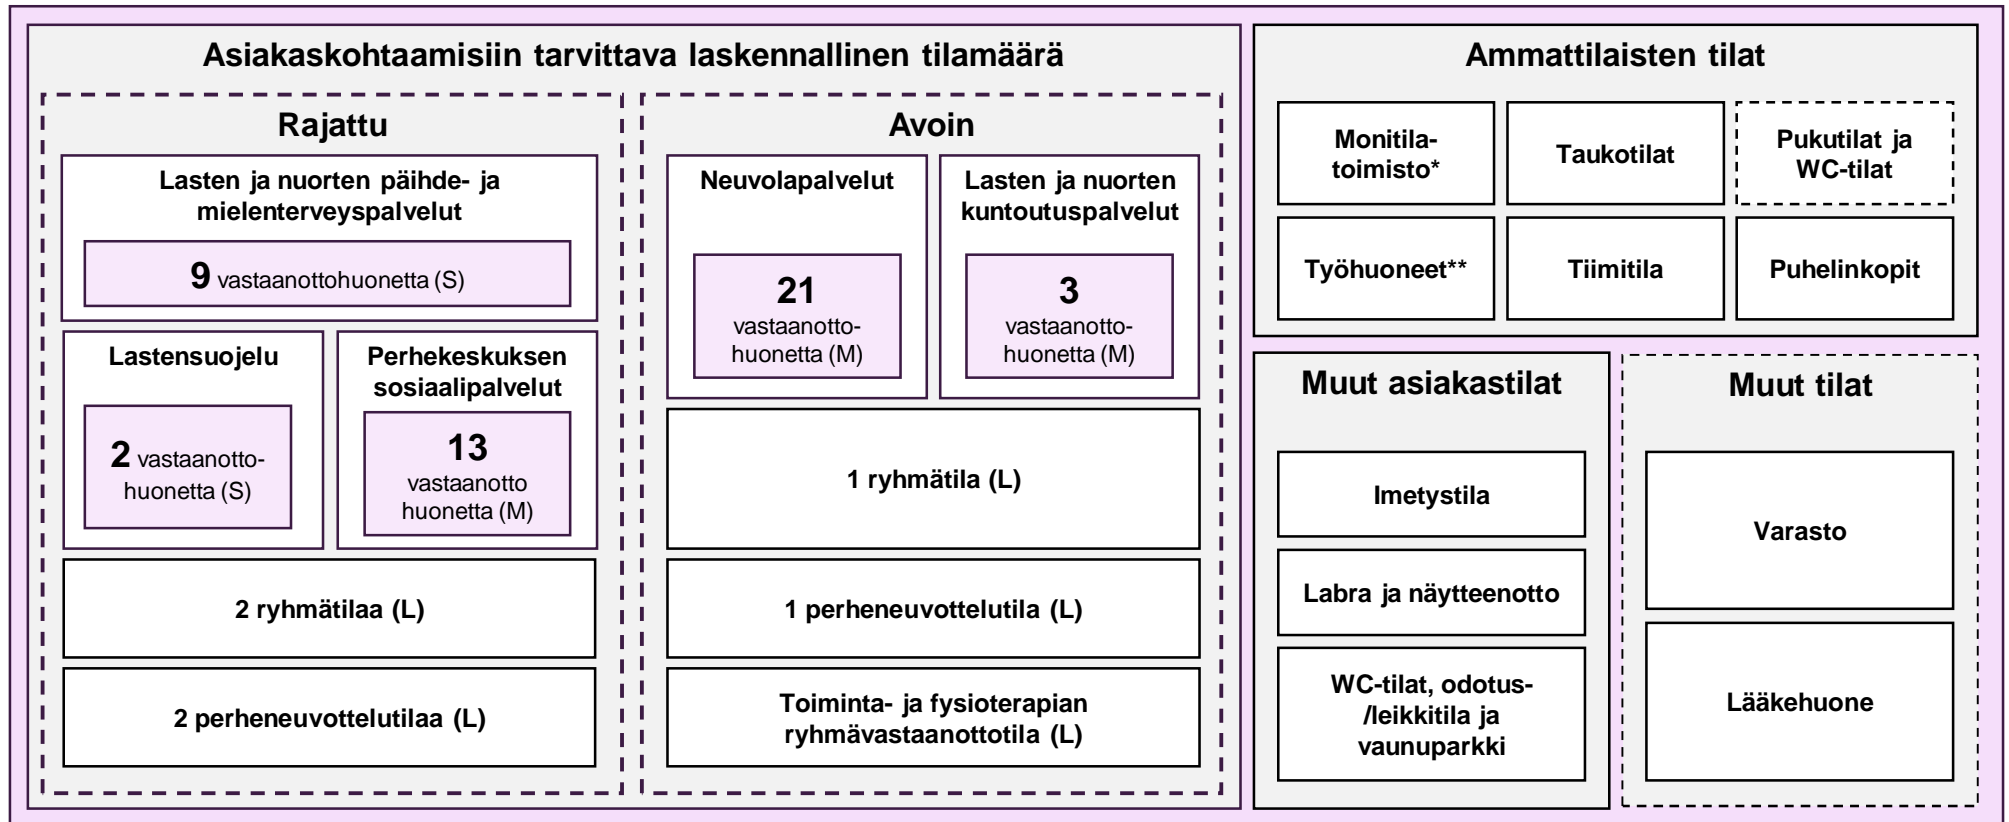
Asiakaskohtaamisiin tarvittava laskennallinen tilamäärä

Rajattu

Lasten ja nuorten päihde- ja mielenterveyspalvelut

9 vastaanottohuonetta (S)

Lastensuojelu

2 vastaanotto-huonetta (S)

Perhekeskuksen sosiaalipalvelut

13 vastaanotto huonetta (M)

2 ryhmätilaa (L)

2 perheneuvottelutilaa (L)

Avoin

Neuvolapalvelut

21 vastaanotto-huonetta (M)

Lasten ja nuorten kuntoutuspalvelut

3 vastaanotto-huonetta (M)

1 ryhmätila (L)

1 perheneuvottelutila (L)

Toiminta- ja fysioterapian ryhmävastaanottotila (L)

Ammattilaisten tilat

Monitila-toimisto*

Taukotilat

Pukutilat ja WC-tilat

Työhuoneet**

Tiimitila

Puhelinkopit

Muut asiakastilat

Imetystila

Labra ja näytteenotto

WC-tilat, odotus-/leikkitila ja vaunuparkki

Muut tilat

Varasto

Lääkehuone